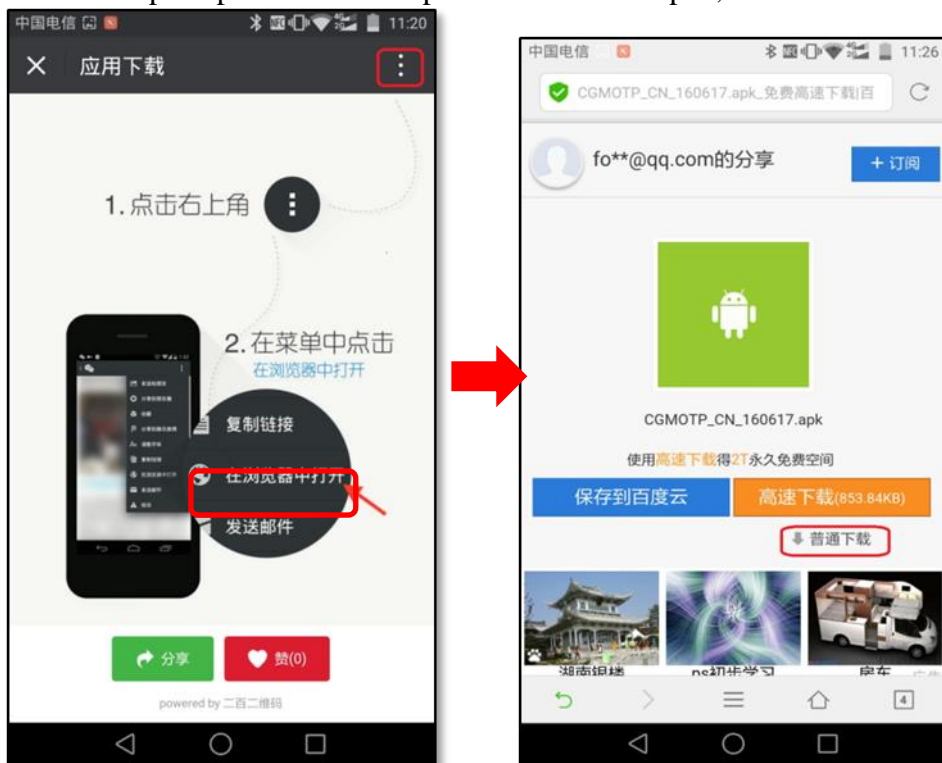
中国电信 11:20
应用下载

1. 点击右上角

2. 在菜单中点击
在浏览器中打开

复制链接
在浏览器中打开
发送邮件

分享
赞(0)

powered by 二百二维码

中国电信 11:26
CGMOTP_CN_160617.apk_免费高速下载|百

fo**@qq.com的分享
+ 订阅

CGMOTP_CN_160617.apk

使用高速下载得2T永久免费空间

保存到百度云
高速下载(853.84KB)

普通下载

湖南铜楼
ps初步学习
房车

4